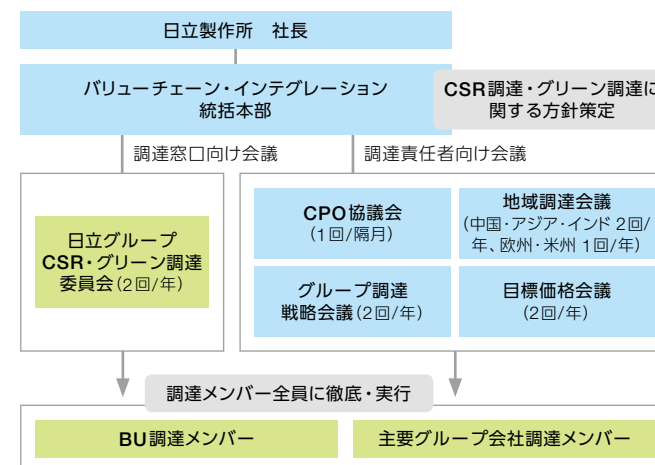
日立製作所　社長

バリューチェーン・インテグレーション統括本部

CSR調達・グリーン調達に関する方針策定

調達窓口向け会議

調達責任者向け会議

日立グループCSR・グリーン調達委員会(2回/年)

CPO協議会(1回/隔月)

地域調達会議(中国・アジア・インド 2回/年、欧州・米州 1回/年)

グループ調達戦略会議(2回/年)

目標価格会議(2回/年)

調達メンバー全員に徹底・実行

BU調達メンバー

主要グループ会社調達メンバー